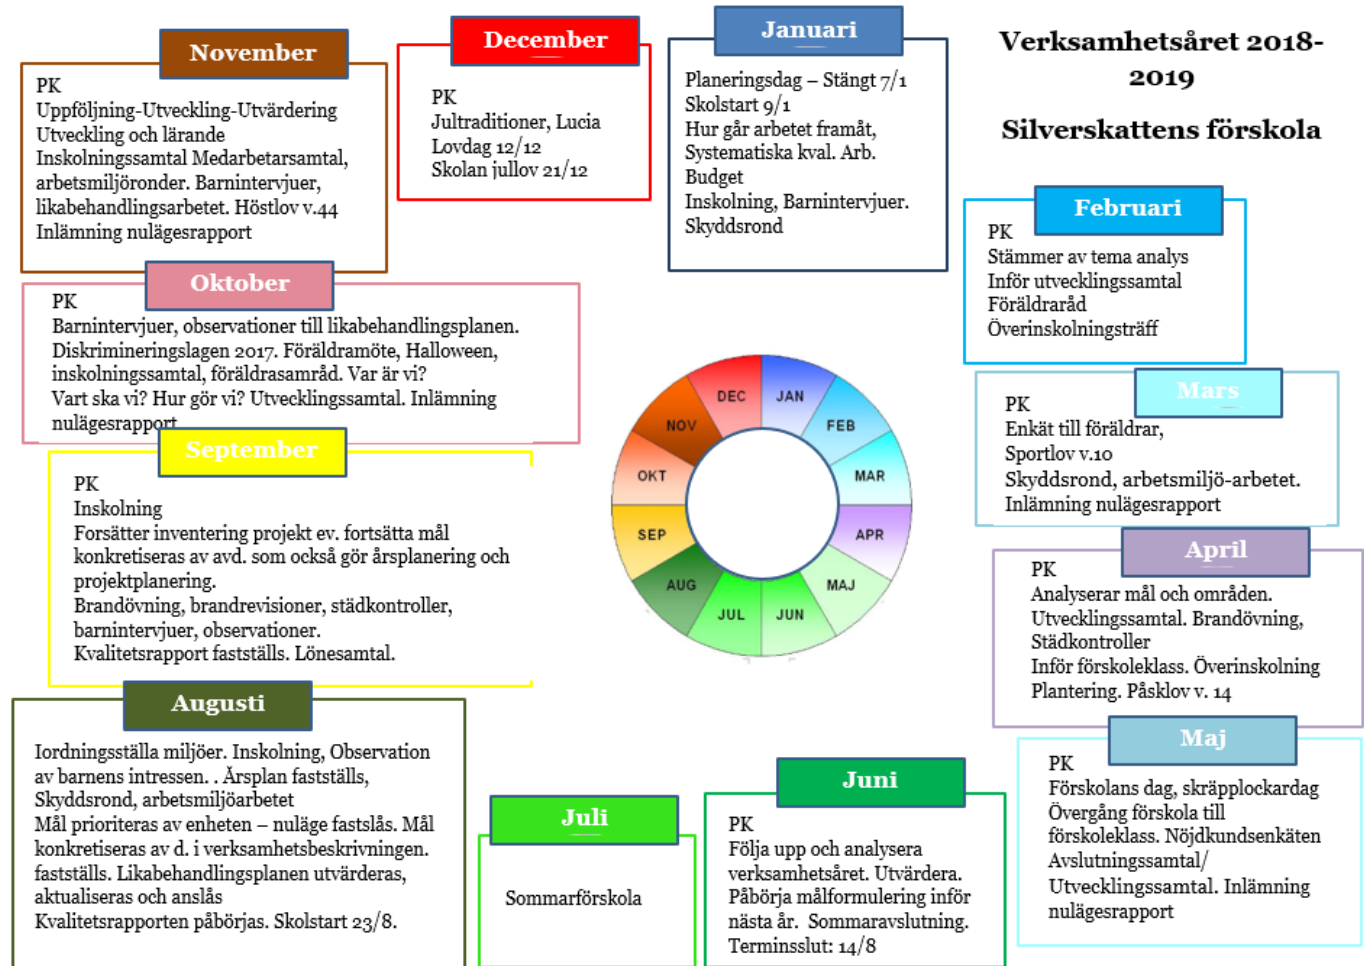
November

PK
Uppföljning-Utveckling-Utvärdering
Utveckling och lärande
Inskolningssamtal Medarbetarsamtal, arbetsmiljöronder. Barnintervjuer, likabehandlingsarbetet. Höstlov v.44
Inlämning nulägesrapport

December

PK
Jultraditioner, Lucia
Lovdag 12/12
Skolan jullov 21/12

Januari

Planeringsdag – Stängt 7/1
Skolstart 9/1
Hur går arbetet framåt,
Systematiska kval. Arb.
Budget
Inskolning, Barnintervjuer.
Skyddsrond

Verksamhetsåret 2018-2019

Silverskattens förskola

Februari

PK
Stämmer av tema analys
Inför utvecklingssamtal
Föräldraråd
Överinskolningsträff

Oktober

PK
Barnintervjuer, observationer till likabehandlingsplanen.
Diskrimineringslagen 2017. Föräldramöte, Halloween, inskolningssamtal, föräldrasamråd. Var är vi?
Vart ska vi? Hur gör vi? Utvecklingssamtal. Inlämning nulägesrapport

Mars

PK
Enkät till föräldrar,
Sportlov v.10
Skyddsrond, arbetsmiljö-arbetet.
Inlämning nulägesrapport

DEC JAN FEB MAR APR MAJ JUN JUL AUG SEP OKT NOV

September

PK
Inskolning
Forsätter inventering projekt ev. fortsätta mål konkretiseras av avd. som också gör årsplanering och projektplanering.
Brandövning, brandrevisioner, städkontroller, barnintervjuer, observationer.
Kvalitetsrapport fastställs. Lönesamtal.

April

PK
Analyserar mål och områden.
Utvecklingssamtal. Brandövning, Städkontroller
Inför förskoleklass. Överinskolning
Plantering. Påsklov v. 14

Augusti

Iordningsställa miljöer. Inskolning, Observation av barnens intressen. . Årsplan fastställs, Skyddsrond, arbetsmiljöarbetet
Mål prioriteras av enheten – nuläge fastslås. Mål konkretiseras av d. i verksamhetsbeskrivningen. fastställs. Likabehandlingsplanen utvärderas, aktualiseras och anslås
Kvalitetsrapporten påbörjas. Skolstart 23/8.

Juli

Sommarförskola

Juni

PK
Följa upp och analysera verksamhetsåret. Utvärdera.
Påbörja målformulering inför nästa år. Sommaravslutning.
Terminsslut: 14/8

Maj

PK
Förskolans dag, skräpplockardag
Övergång förskola till förskoleklass. Nöjdkundsenkäten
Avslutningssamtal/
Utvecklingssamtal. Inlämning nulägesrapport